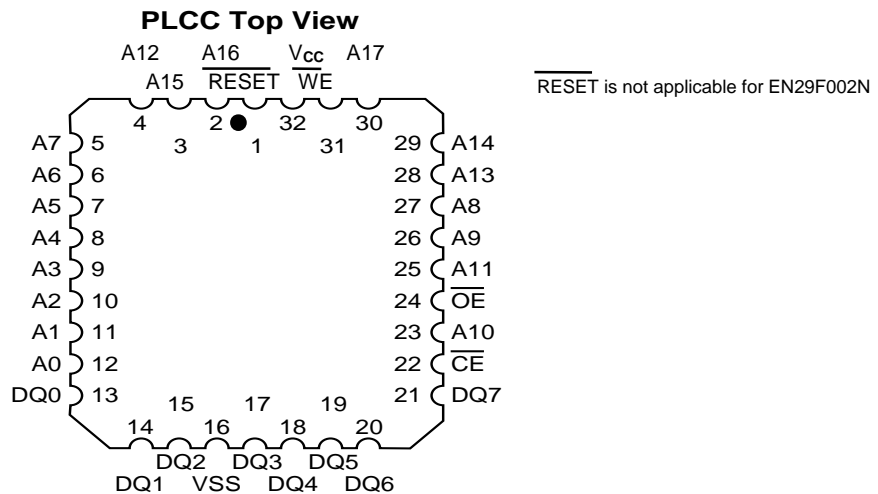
PLCC Top View

A12 A16 $V_{CC}$ A17

A15 $\overline{\text{RESET}}$ $\overline{\text{WE}}$

4 2 32 30

3 1 31

$\overline{\text{RESET}}$ is not applicable for EN29F002N

A7 5
A6 6
A5 7
A4 8
A3 9
A2 10
A1 11
A0 12
DQ0 13

29 A14
28 A13
27 A8
26 A9
25 A11
24 $\overline{\text{OE}}$
23 A10
22 $\overline{\text{CE}}$
21 DQ7

15 17 19

14 16 18 20

DQ2 DQ3 DQ5

DQ1 VSS DQ4 DQ6